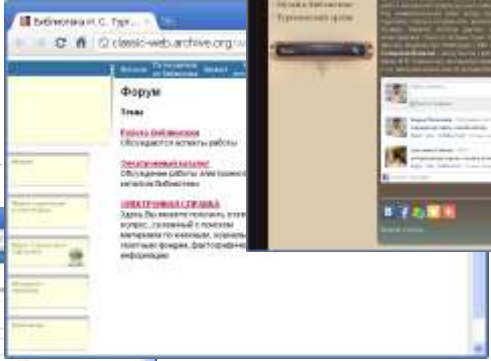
Библиотека И. С. Тург...

classic-web.archive.org

Форум

Темы

Работа библиотеки
Обсуждаются аспекты работы

Электронный каталог
Обсуждение работы электронного каталога библиотеки

ЭЛЕКТРОННАЯ СПРАВКА
Здесь Вы можете получить ответ на вопрос, связанный с поиском материалов по книгам, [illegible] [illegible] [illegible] информации

Музыка библиотеки
Тургеневский уголок